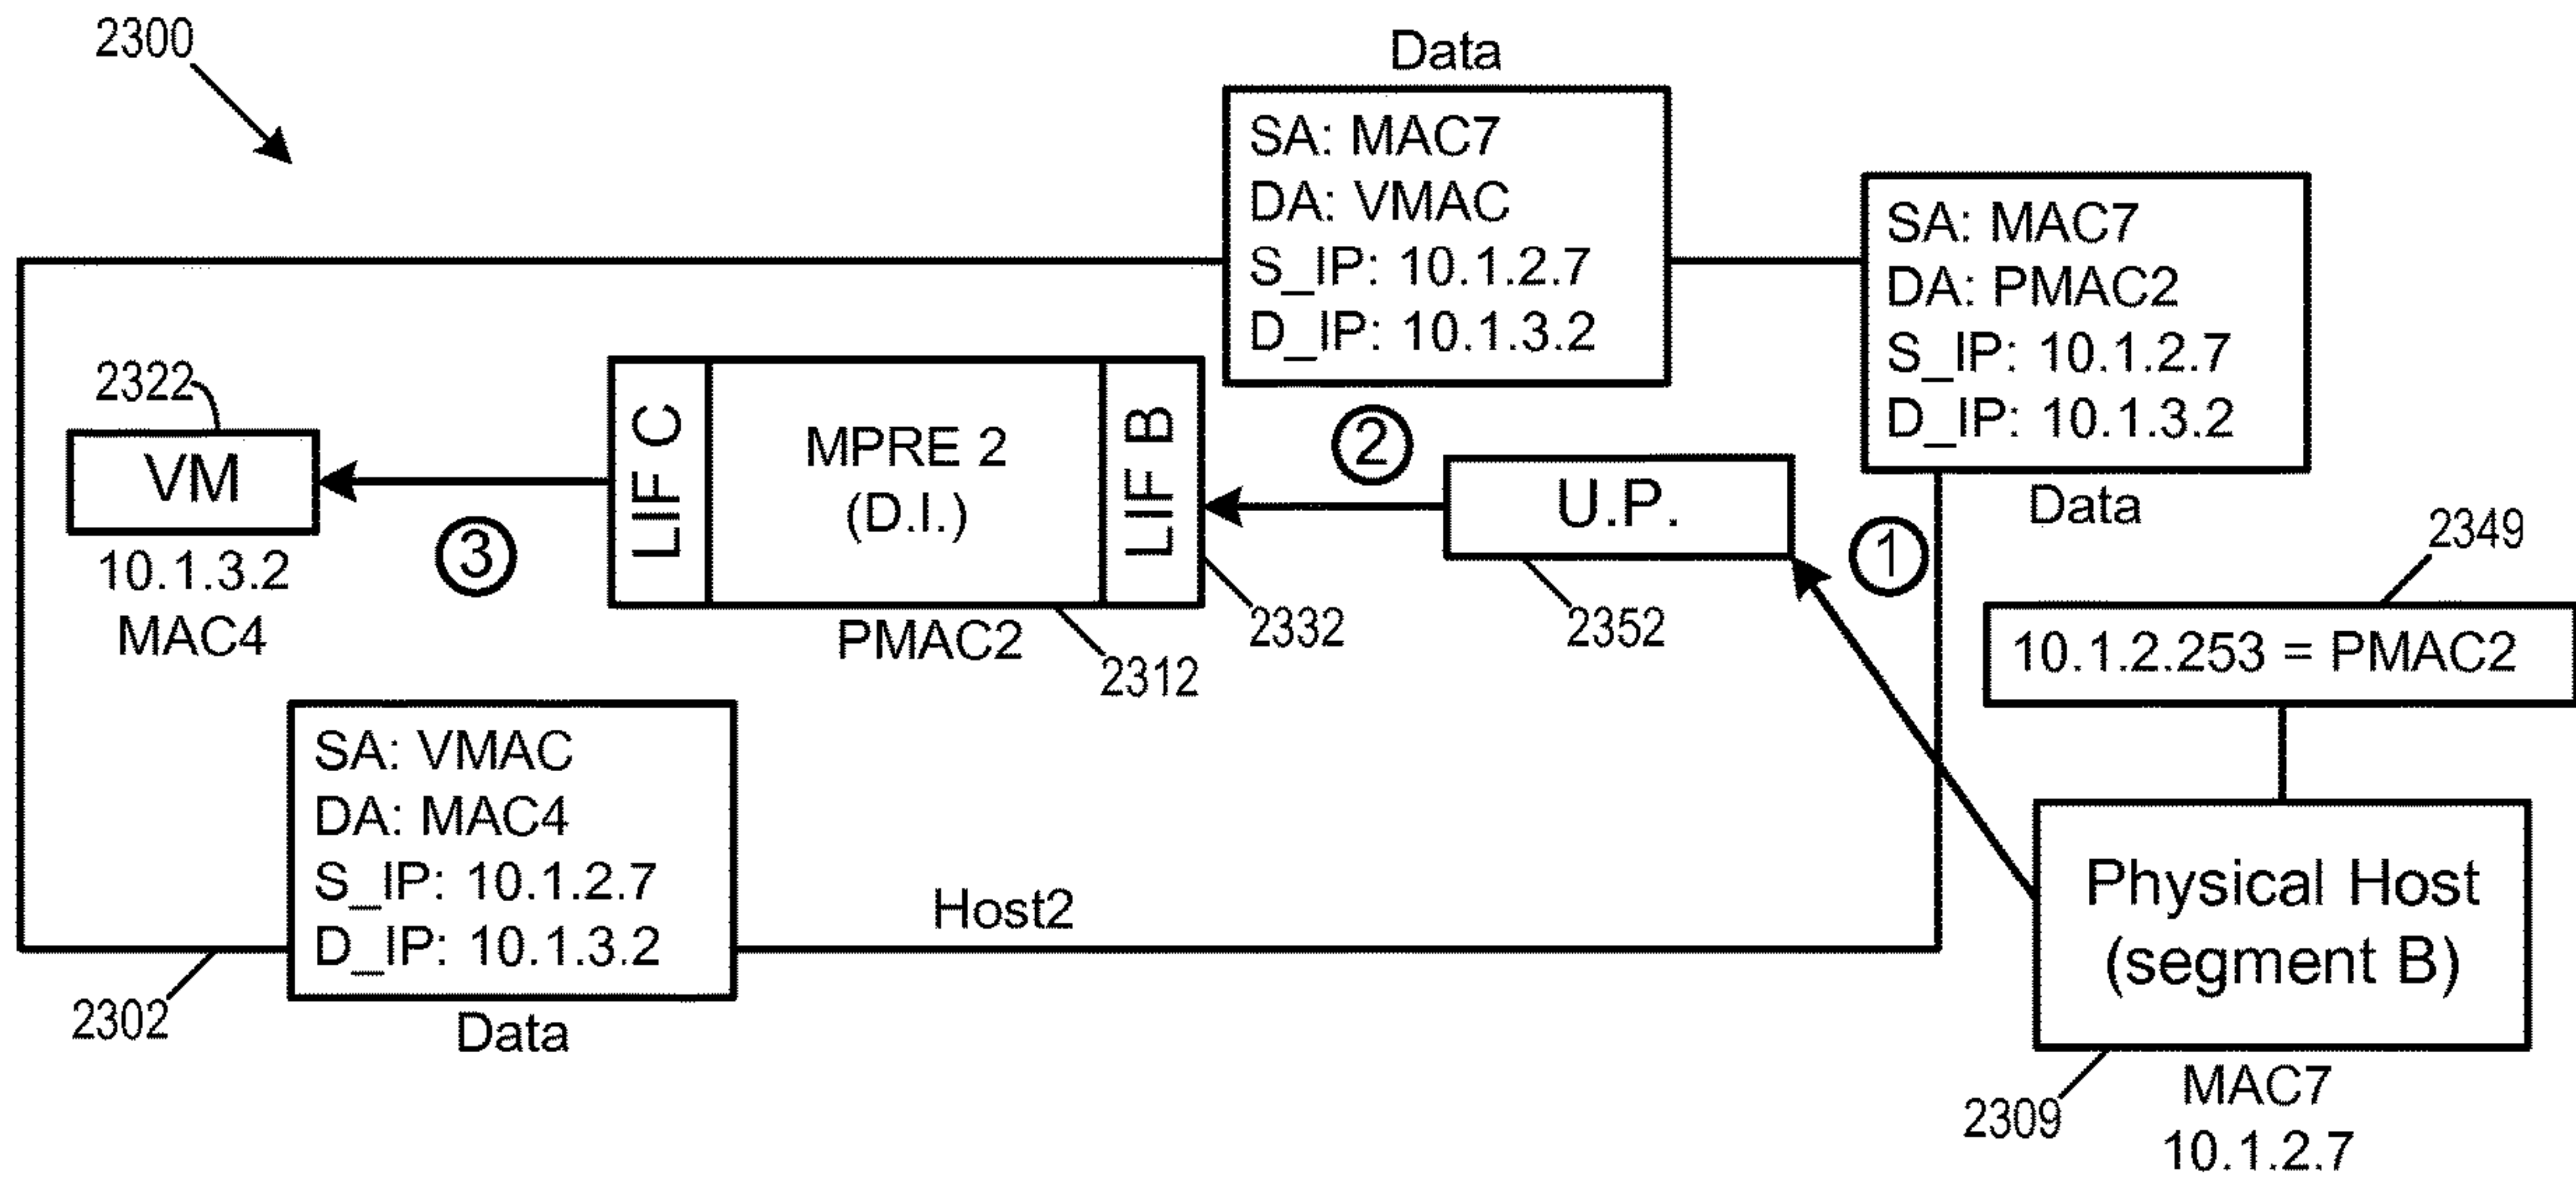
2300

Data

SA: MAC7
DA: VMAC
S_IP: 10.1.2.7
D_IP: 10.1.3.2

SA: MAC7
DA: PMAC2
S_IP: 10.1.2.7
D_IP: 10.1.3.2

Data

2322

VM

10.1.3.2
MAC4

③

LIF C

MPRE 2
(D.I.)

LIF B

PMAC2

2312

2332

②

U.P.

2352

①

2349

10.1.2.253 = PMAC2

SA: VMAC
DA: MAC4
S_IP: 10.1.2.7
D_IP: 10.1.3.2

Data

Host2

2302

Physical Host
(segment B)

2309

MAC7
10.1.2.7